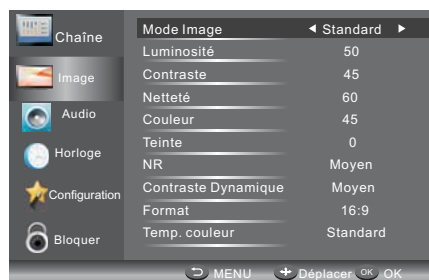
Chaîne
Image
Audio
Horloge
Configuration
Bloquer

| | |
|---|---|
| Mode Image | ◄ Standard ► |
| Luminosité | 50 |
| Contraste | 45 |
| Netteté | 60 |
| Couleur | 45 |
| Teinte | 0 |
| NR | Moyen |
| Contraste Dynamique | Moyen |
| Format | 16:9 |
| Temp. couleur | Standard |

MENU Déplacer OK OK